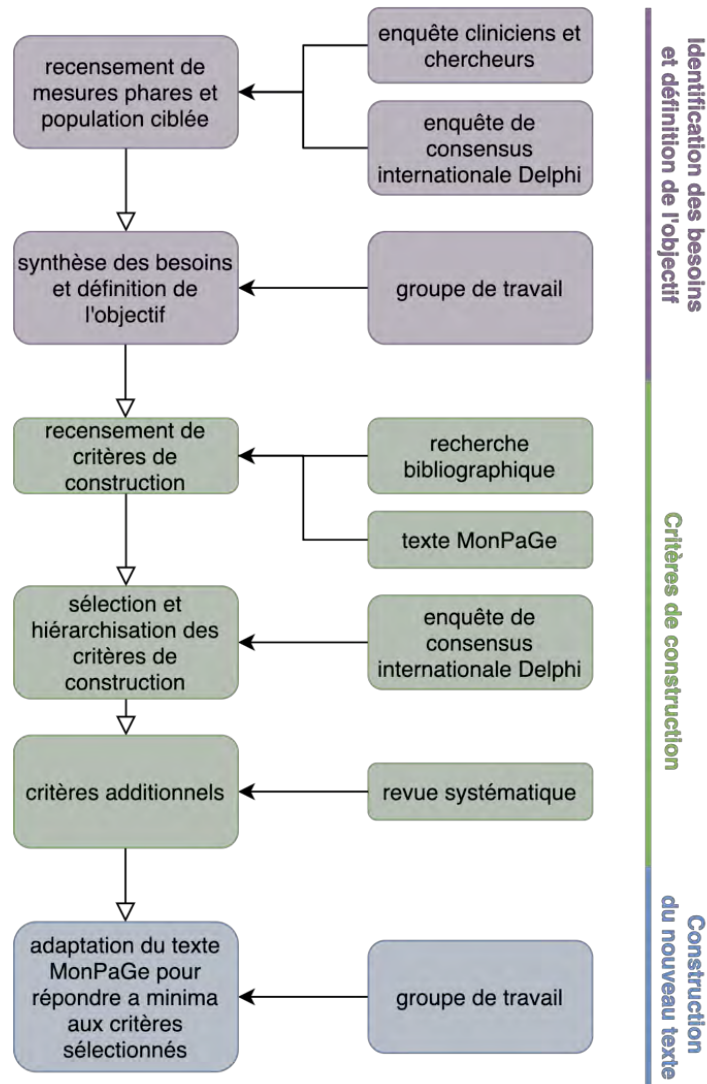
recensement de mesures phares et population ciblée

enquête cliniciens et chercheurs

enquête de consensus internationale Delphi

synthèse des besoins et définition de l'objectif

groupe de travail

recensement de critères de construction

recherche bibliographique

texte MonPaGe

sélection et hiérarchisation des critères de construction

enquête de consensus internationale Delphi

critères additionnels

revue systématique

adaptation du texte MonPaGe pour répondre a minima aux critères sélectionnés

groupe de travail

Identification des besoins et définition de l'objectif

Critères de construction

Construction du nouveau texte